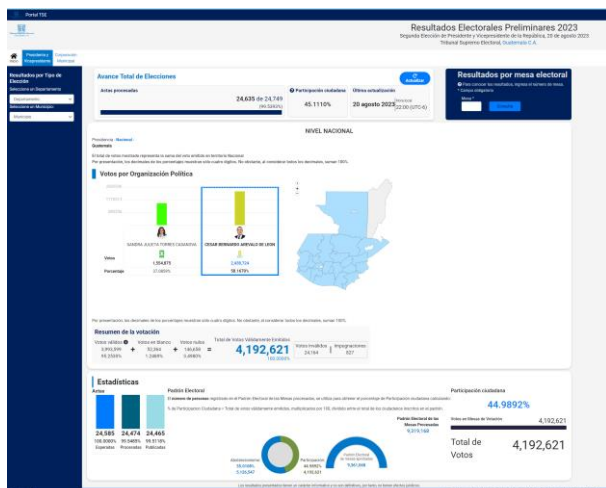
Portal TSE

Resultados Electorales Preliminares 2023

Segunda Elección de Presidente y Vicepresidente de la República, 20 de agosto 2023

Tribunal Supremo Electoral, Guatemala C.A.

Inicio

Presidencia y Vicepresidencia

Corporación Municipal

Resultados por Tipo de Elección

Seleccione un Departamento

Departamento

Seleccione un Municipio

Municipio

Avance Total de Elecciones

Actas procesadas

24,635 de 24,749

(99.5394%)

Participación ciudadana

45.1110%

Última actualización

20 agosto 2023

Actualizar

Resultados por mesa electoral

Para consultar los resultados, ingrese el número de mesa.

Mesa

Consultar

NIVEL NACIONAL

Presidencia: Nacional

Guatemala

El total de votos mostrado representa la suma del voto emitido en territorio Nacional.

Por presentación, los decimales de los porcentajes muestran sólo cuatro dígitos. No obstante, al considerar todos los decimales, suman 100%.

Votos por Organización Política

SANDRA JULIETA TORRES CASANOVA

CESAR BERNARDO AREVALO DE LEON

Votos

1,354,875

2,476,734

Porcentaje

37.0805%

58.1470%

Por presentación, los decimales de los porcentajes muestran sólo cuatro dígitos. No obstante, al considerar todos los decimales, suman 100%.

Resumen de la votación

Votos válidos

3,910,399

95.2558%

Votos en blanco

52,594

1.2469%

Votos nulos

144,600

3.4984%

Total de Votos Válidamente Emitidos

4,192,621

100.0000%

Votos inválidos

24,164

Impugnaciones

537

Estadísticas

Actas

24,585

100.0000%

Esperadas

24,474

99.5485%

Procesadas

24,465

99.5118%

Publicadas

Padrón Electoral

El número de personas registrado en el Padrón Electoral de las Mesas procesadas, se utiliza para obtener el porcentaje de Participación ciudadana calculado:

% de Participación Ciudadana = Total de votos válidamente emitidos, multiplicados por 100, dividido entre el total de los ciudadanos inscritos en el padrón.

Padrón Electoral de las Mesas Procesadas

9,319,168

Abstencionismo

Participación

Participación ciudadana

44.9892%

Votos en Mesas de Votación

4,192,621

Total de Votos

4,192,621

Los resultados presentados tienen un carácter informativo y no son definitivos, por tanto, no tienen efectos jurídicos.